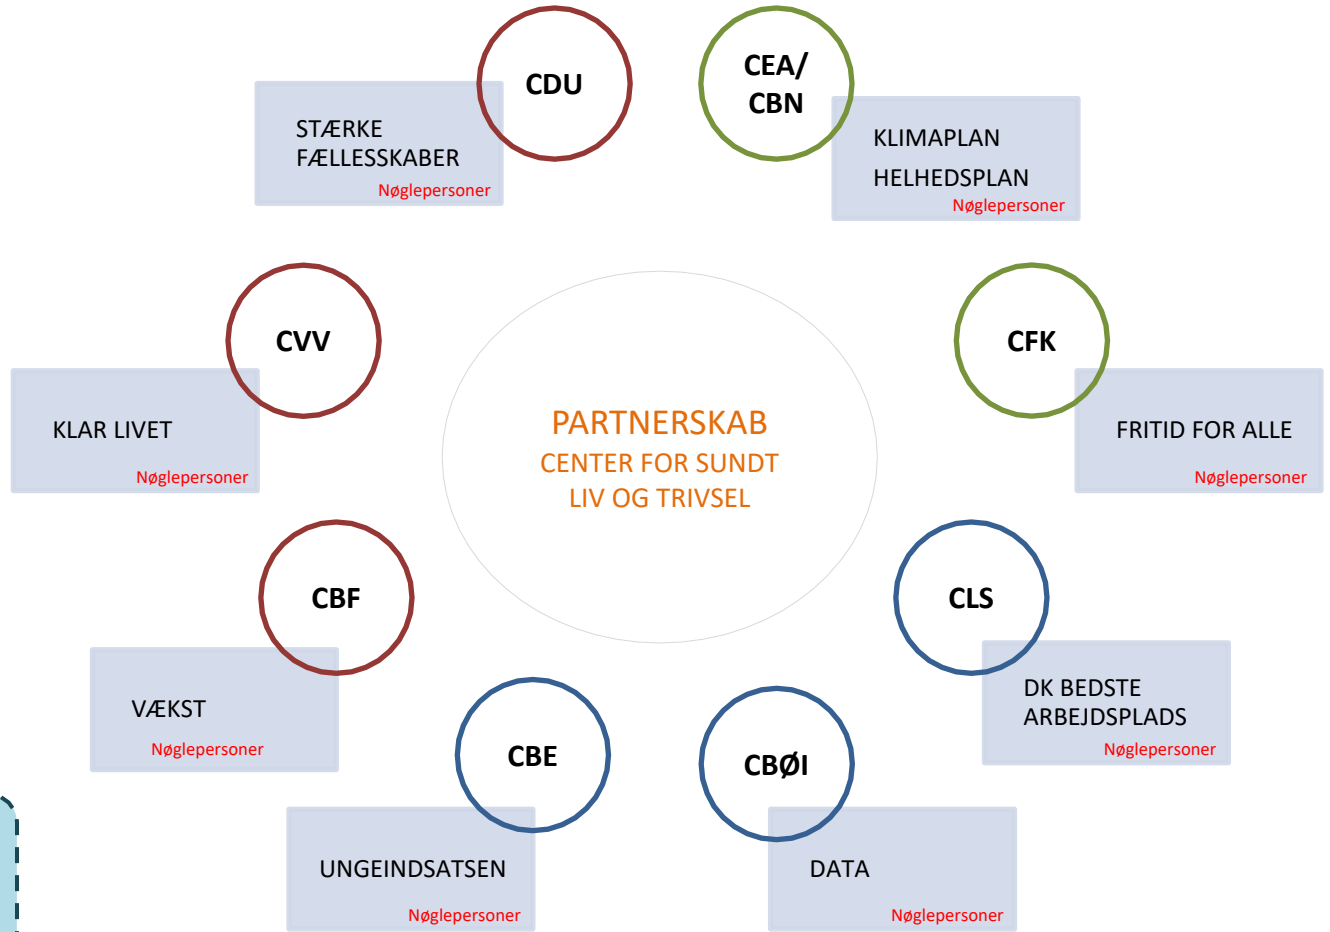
CDU

STÆRKE FÆLLESSKABER
Nøglepersoner

CEA/ CBN

KLIMAPLAN
HELHEDSPLAN
Nøglepersoner

CVV

KLAR LIVET
Nøglepersoner

PARTNERSKAB
CENTER FOR SUNDT LIV OG TRIVSEL

CFK

FRITID FOR ALLE
Nøglepersoner

CBF

VÆKST
Nøglepersoner

CLS

DK BEDSTE ARBEJDSPLADS
Nøglepersoner

CBE

UNGEINDSATSEN
Nøglepersoner

CBØI

DATA
Nøglepersoner